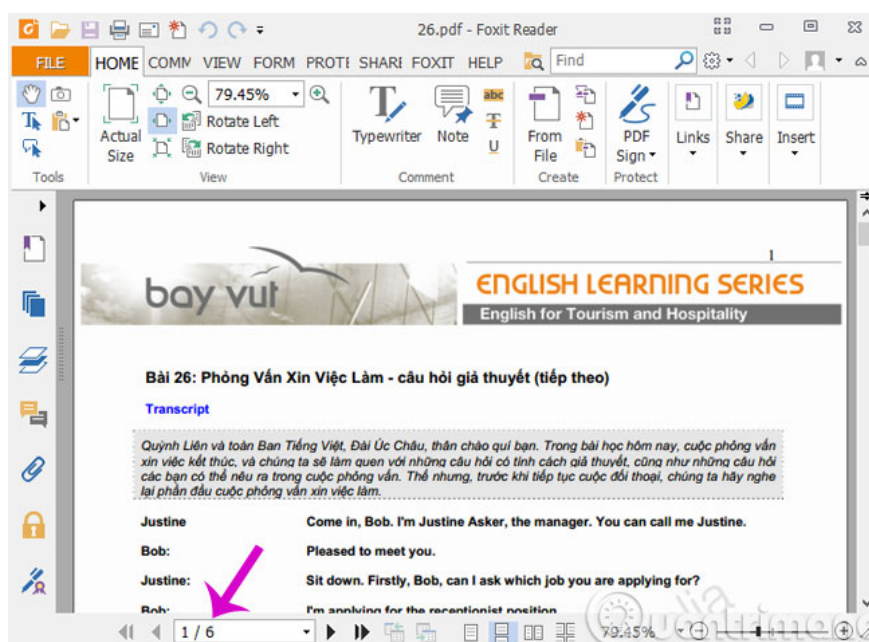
26.pdf - Foxit Reader

FILE HOME COMM VIEW FORM PROTI SHARI FOXIT HELP Find

79.45%

Actual Size Rotate Left Rotate Right Typewriter Note From File PDF Sign Links Share Insert

Tools View Comment Create Protect

1

bay vut ENGLISH LEARNING SERIES

English for Tourism and Hospitality

Bài 26: Phỏng Vấn Xin Việc Làm - câu hỏi giả thuyết (tiếp theo)

Transcript

Quỳnh Liên và toàn Ban Tiếng Việt, Đài Úc Châu, thân chào quí bạn. Trong bài học hôm nay, cuộc phỏng vấn xin việc kết thúc, và chúng ta sẽ làm quen với những câu hỏi có tính cách giả thuyết, cũng như những câu hỏi các bạn có thể nêu ra trong cuộc phỏng vấn. Thế nhưng, trước khi tiếp tục cuộc đối thoại, chúng ta hãy nghe lại phần đầu cuộc phỏng vấn xin việc làm.

| | |
|---|---|
| Justine | Come in, Bob. I'm Justine Asker, the manager. You can call me Justine. |
| Bob: | Pleased to meet you. |
| Justine: | Sit down. Firstly, Bob, can I ask which job you are applying for? |
| Bob: | I'm applying for the receptionist position. |

1 / 6

79.45%